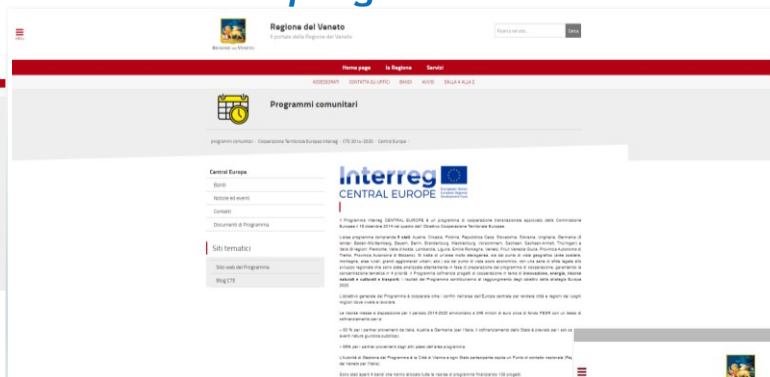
Regione del Veneto
Il portale della Regione del Veneto

Cerca

Home page
la Regione
Servizi

Programmi comunitari

Interreg
CENTRAL EUROPE

Central Europe
Bandi
Notizie ed eventi
Contatti
Documenti di Programma

Siti tematici
Sito web del Programma
Blog CTE

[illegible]